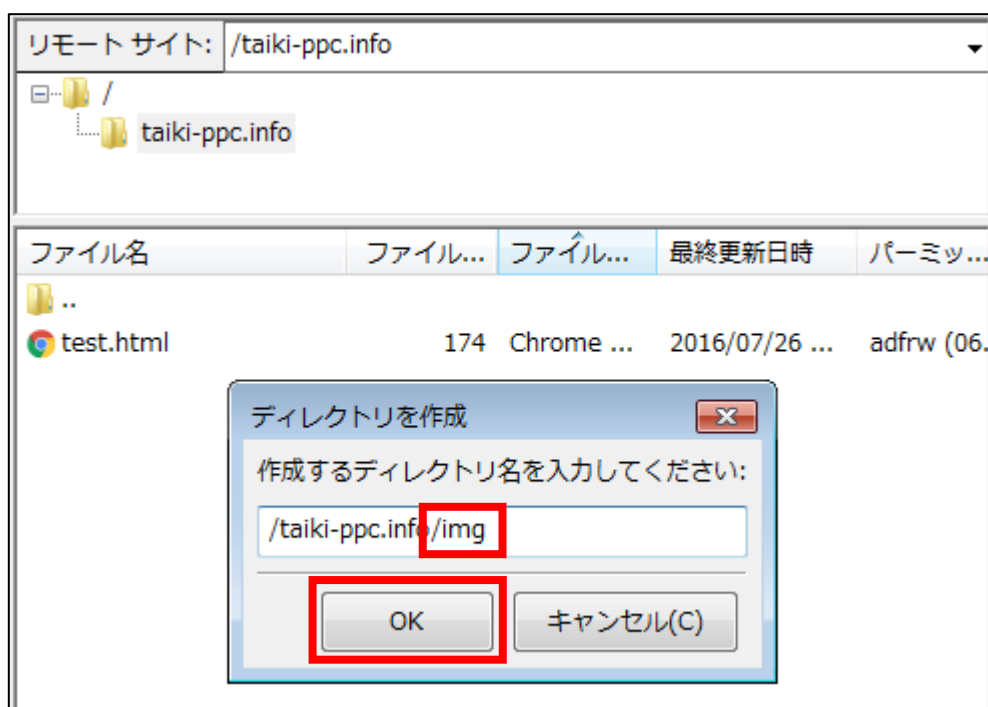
リモート サイト: /taiki-ppc.info

/

taiki-ppc.info

| ファイル名 | ファイル... | ファイル... | 最終更新日時 | パーミッ... |
|---|---|---|---|---|
| .. | | | | |
| test.html | 174 | Chrome ... | 2016/07/26 ... | adfrw (06... |

ディレクトリを作成

作成するディレクトリ名を入力してください:

/taiki-ppc.info/img

OK

キャンセル(C)